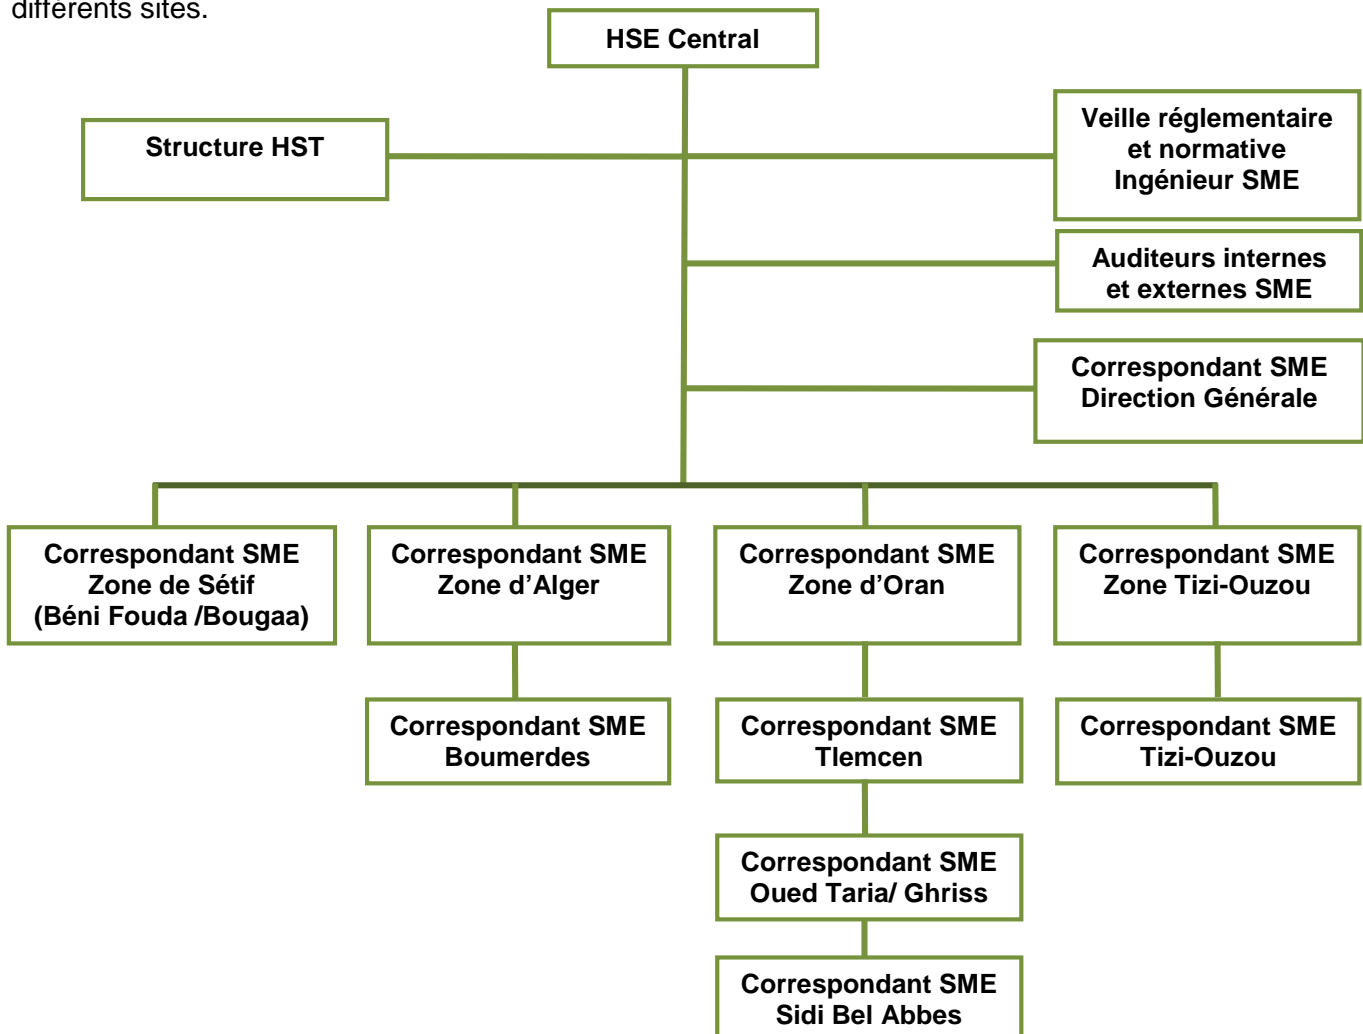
différents sites.

HSE Central

Structure HST

Veille réglementaire et normative Ingénieur SME

Auditeurs internes et externes SME

Correspondant SME Direction Générale

Correspondant SME Zone de Sétif (Béni Fouda /Bougaa)

Correspondant SME Zone d'Alger

Correspondant SME Zone d'Oran

Correspondant SME Zone Tizi-Ouzou

Correspondant SME Boumerdes

Correspondant SME Tlemcen

Correspondant SME Tizi-Ouzou

Correspondant SME Oued Taria/ Ghriss

Correspondant SME Sidi Bel Abbes